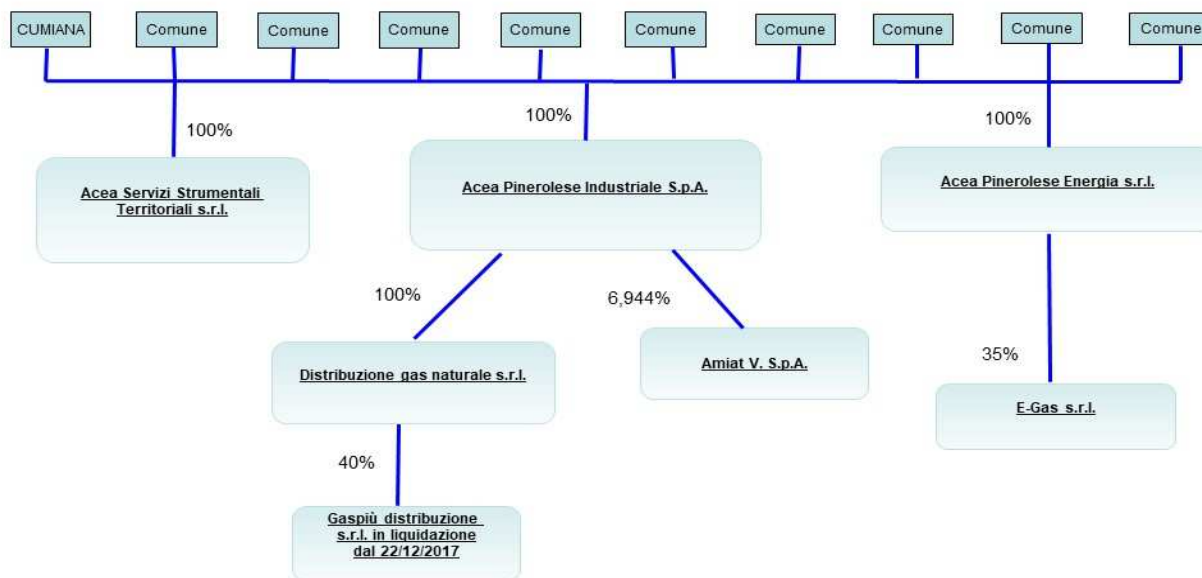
CUMIANA

Comune

Comune

Comune

Comune

Comune

Comune

Comune

Comune

Comune

100%

Acea Servizi Strumentali Territoriali s.r.l.

100%

Acea Pinerolese Industriale S.p.A.

100%

Acea Pinerolese Energia s.r.l.

100%

Distribuzione gas naturale s.r.l.

6,944%

Amiat V. S.p.A.

35%

E-Gas s.r.l.

40%

Gaspiù distribuzione s.r.l. in liquidazione dal 22/12/2017